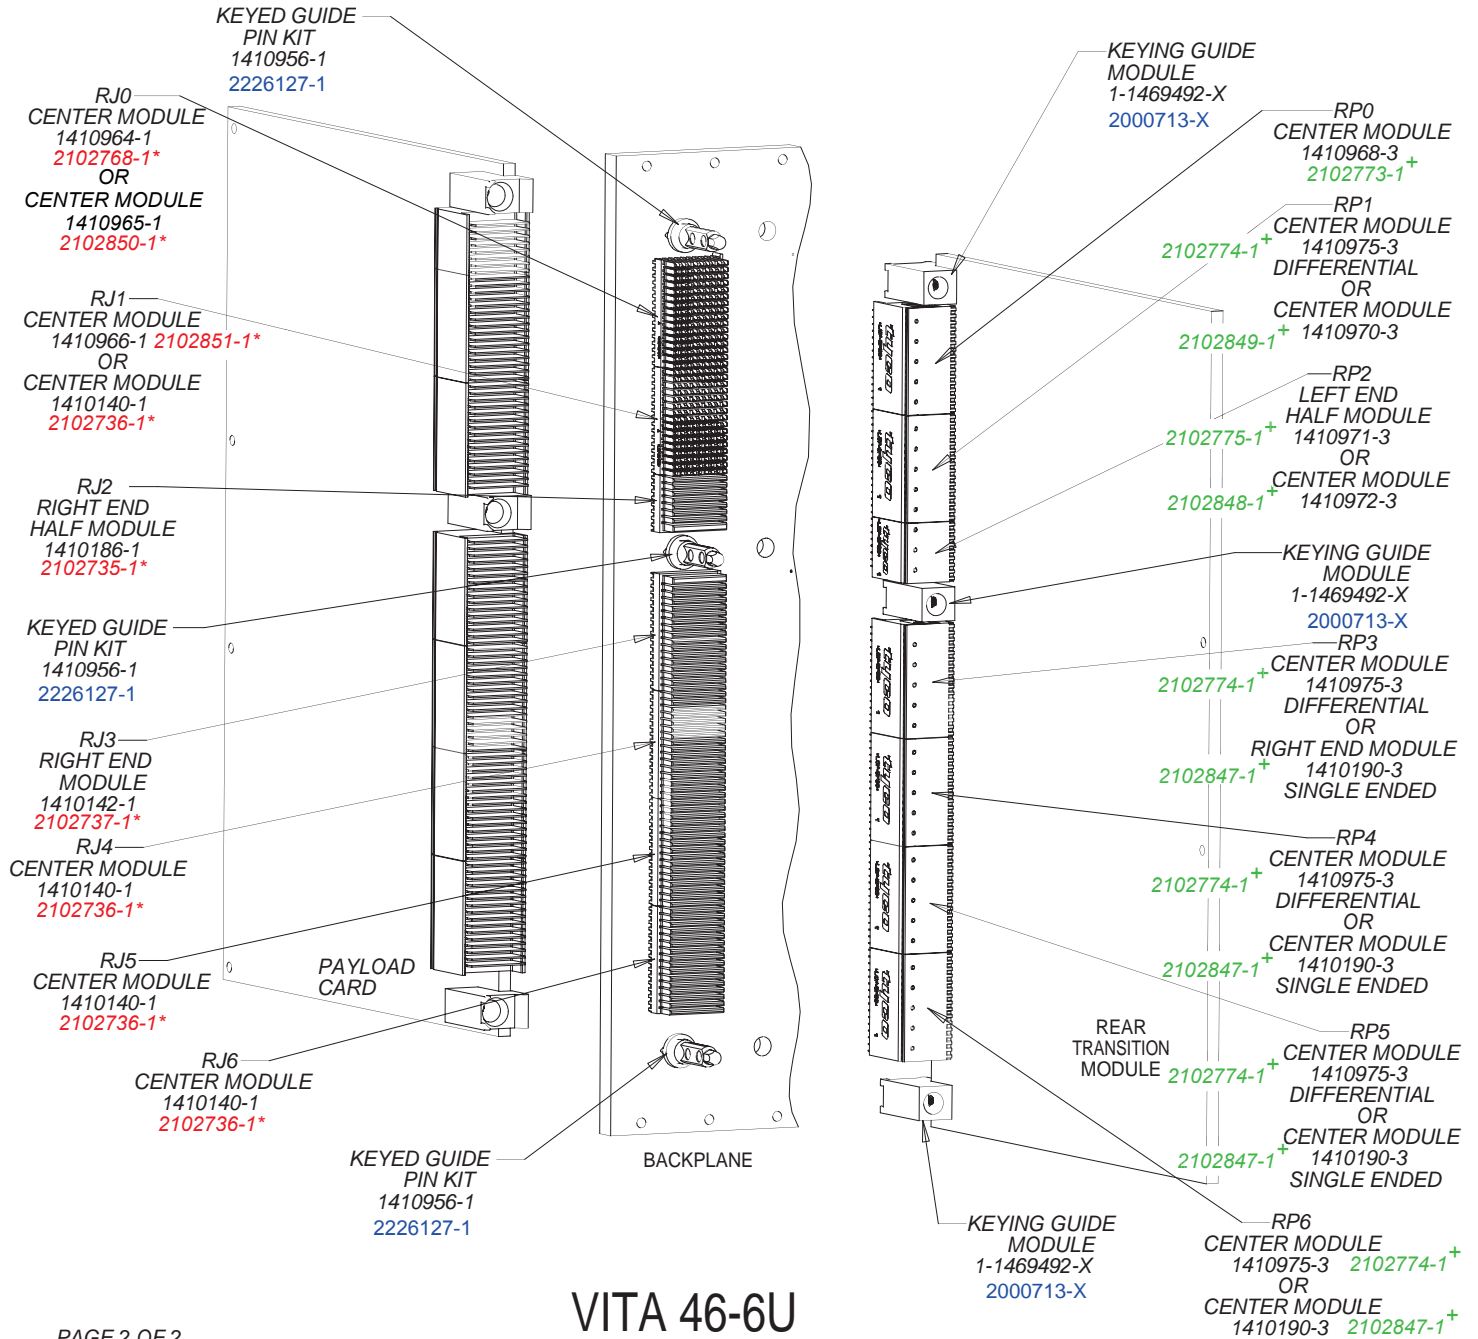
KEYED GUIDE
PIN KIT
1410956-1
2226127-1

RJ0
CENTER MODULE
1410964-1
2102768-1*
OR
CENTER MODULE
1410965-1
2102850-1*

RJ1
CENTER MODULE
1410966-1 2102851-1*
OR
CENTER MODULE
1410140-1
2102736-1*

RJ2
RIGHT END
HALF MODULE
1410186-1
2102735-1*

KEYED GUIDE
PIN KIT
1410956-1
2226127-1

RJ3
RIGHT END
MODULE
1410142-1
2102737-1*

RJ4
CENTER MODULE
1410140-1
2102736-1*

RJ5
CENTER MODULE
1410140-1
2102736-1*

PAYLOAD
CARD

RJ6
CENTER MODULE
1410140-1
2102736-1*

KEYED GUIDE
PIN KIT
1410956-1
2226127-1

BACKPLANE

KEYING GUIDE
MODULE
1-1469492-X
2000713-X

RP0
CENTER MODULE
1410968-3
2102773-1+

RP1
CENTER MODULE
2102774-1+ 1410975-3
DIFFERENTIAL
OR
CENTER MODULE
2102849-1+ 1410970-3

RP2
LEFT END
HALF MODULE
2102775-1+ 1410971-3
OR
CENTER MODULE
2102848-1+ 1410972-3

KEYING GUIDE
MODULE
1-1469492-X
2000713-X

RP3
CENTER MODULE
2102774-1+ 1410975-3
DIFFERENTIAL
OR
RIGHT END MODULE
2102847-1+ 1410190-3
SINGLE ENDED

RP4
CENTER MODULE
2102774-1+ 1410975-3
DIFFERENTIAL
OR
CENTER MODULE
2102847-1+ 1410190-3
SINGLE ENDED

REAR
TRANSITION
MODULE

RP5
CENTER MODULE
2102774-1+ 1410975-3
DIFFERENTIAL
OR
CENTER MODULE
2102847-1+ 1410190-3
SINGLE ENDED

KEYING GUIDE
MODULE
1-1469492-X
2000713-X

RP6
CENTER MODULE
1410975-3 2102774-1+
OR
CENTER MODULE
1410190-3 2102847-1+

VITA 46-6U

PAGE 2 OF 2